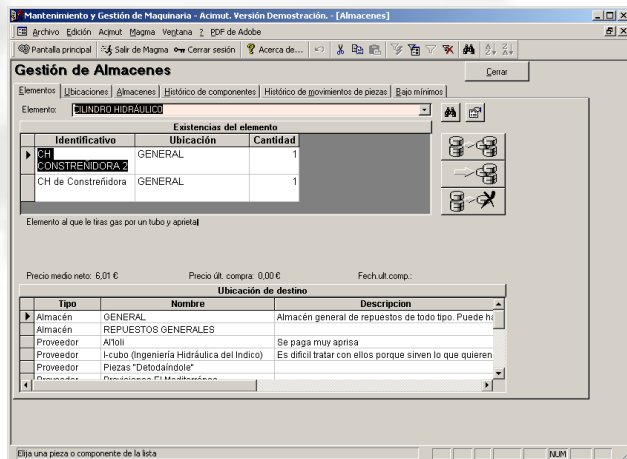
Mantenimiento y Gestión de Maquinaria - Acimut. Versión Demostración. - [Almacenes]

Archivo Edición Acimut Magma Ventana ? PDF de Adobe

Pantalla principal Salir de Magma Cerrar sesión Acerca de...

Gestión de Almacenes

Cerrar

Elementos Ubicaciones Almacenes Histórico de componentes Histórico de movimientos de piezas Bajo mínimos

Elemento: CILINDRO HIDRÁULICO

Existencias del elemento

| Identificativo | Ubicación | Cantidad |
|---|---|---|
| CH CONSTRENIDORA 2 | GENERAL | 1 |
| CH de Constreñidora | GENERAL | 1 |

Elemento al que le tiras gas por un tubo y aprieta

Precio medio neto: 6,01 €

Precio últ. compra: 0,00 €

Fech.ult.comp.:

Ubicación de destino

| Tipo | Nombre | Descripcion |
|---|---|---|
| Almacén | GENERAL | Almacén general de repuestos de todo tipo. Puede ha |
| Almacén | REPUESTOS GENERALES | |
| Proveedor | Al'toli | Se paga muy aprisa |
| Proveedor | I-cubo (Ingeniería Hidráulica del Indico) | Es dificil tratar con ellos porque sirven lo que quieren |
| Proveedor | Piezas "Detodaíndole" | |
| Proveedor | Provisiones El Mediterráneo | |

Elija una pieza o componente de la lista

NUM